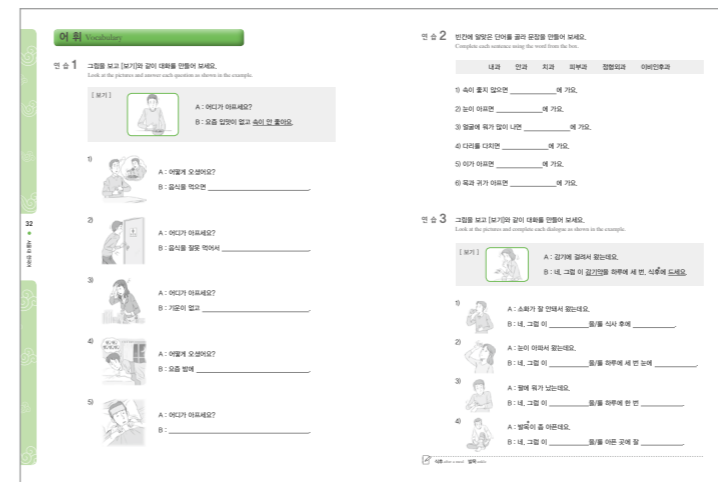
어 휘 Vocabulary

연 습 1 그림을 보고 [보기]와 같이 대화를 만들어 보세요.
Look at the pictures and answer each question as shown in the example.

[보기]
A : 어디가 아프세요?
B : 요즘 입맛이 없고 속이 안 좋아요.

1)
A : 어떻게 오셨어요?
B : 음식을 먹으면 ______________________.

2)
A : 어디가 아프세요?
B : 음식을 잘못 먹어서 ______________________.

3)
A : 어디가 아프세요?
B : 기운이 없고 ______________________.

4)
A : 어떻게 오셨어요?
B : 요즘 밤에 ______________________.

5)
A : 어디가 아프세요?
B : ______________________.

32
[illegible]

연 습 2 빈칸에 알맞은 단어를 골라 문장을 만들어 보세요.
Complete each sentence using the word from the box.

내과 안과 치과 피부과 정형외과 이비인후과

1) 속이 좋지 않으면 ____________에 가요.
2) 눈이 아프면 ____________에 가요.
3) 얼굴에 뭐가 많이 나면 ____________에 가요.
4) 다리를 다치면 ____________에 가요.
5) 이가 아프면 ____________에 가요.
6) 목과 귀가 아프면 ____________에 가요.

연 습 3 그림을 보고 [보기]와 같이 대화를 만들어 보세요.
Look at the pictures and complete each dialogue as shown in the example.

[보기]
A : 감기에 걸려서 왔는데요.
B : 네, 그럼 이 감기약을 하루에 세 번, 식후에 드세요.

1)
A : 소화가 잘 안돼서 왔는데요.
B : 네, 그럼 이 ____________을/를 식사 후에 ____________.

2)
A : 눈이 아파서 왔는데요.
B : 네, 그럼 이 ____________을/를 하루에 세 번 눈에 ____________.

3)
A : 팔에 뭐가 났는데요.
B : 네, 그럼 이 ____________을/를 하루에 한 번 ____________.

4)
A : 발목이 좀 아픈데요.
B : 네, 그럼 이 ____________을/를 아픈 곳에 잘 ____________.

식후 after a meal 발목 ankle